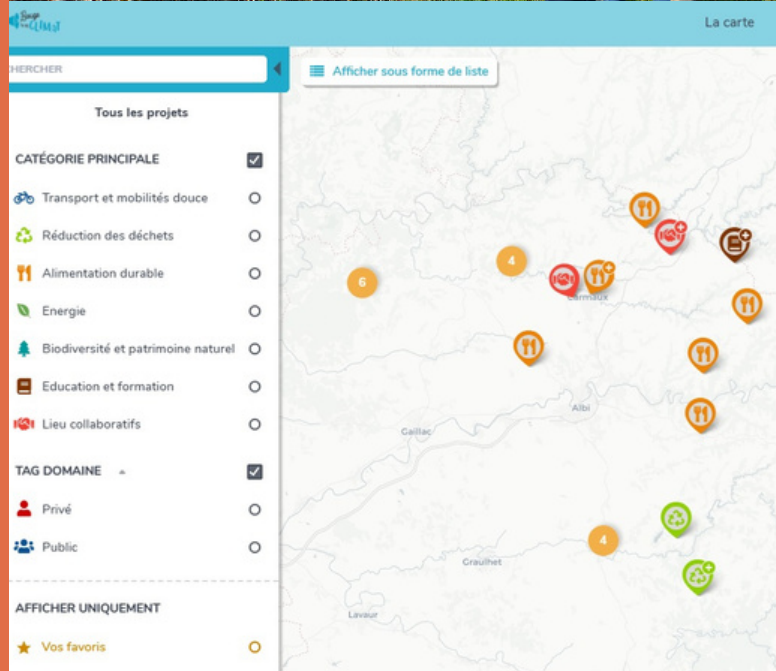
La carte

HERCHER

Afficher sous forme de liste

Tous les projets

CATÉGORIE PRINCIPALE

Transport et mobilités douce

Réduction des déchets

Alimentation durable

Energie

Biodiversité et patrimoine naturel

Education et formation

Lieu collaboratifs

TAG DOMAINE

Privé

Public

AFFICHER UNIQUEMENT

Vos favoris

6

4

Carmaux

Albi

Gaillac

4

Graulhet

Lavaur